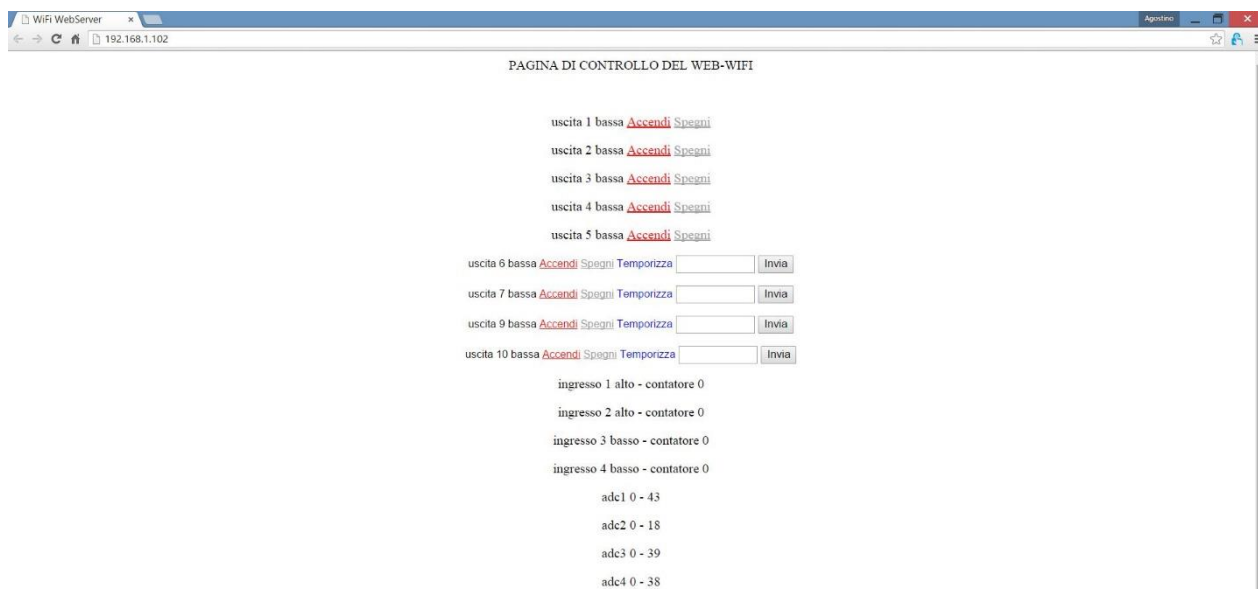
WiFi WebServer ×

Agostino

192.168.1.102

PAGINA DI CONTROLLO DEL WEB-WIFI

uscita 1 bassa Accendi Spegni

uscita 2 bassa Accendi Spegni

uscita 3 bassa Accendi Spegni

uscita 4 bassa Accendi Spegni

uscita 5 bassa Accendi Spegni

uscita 6 bassa Accendi Spegni Temporizza Invia

uscita 7 bassa Accendi Spegni Temporizza Invia

uscita 9 bassa Accendi Spegni Temporizza Invia

uscita 10 bassa Accendi Spegni Temporizza Invia

ingresso 1 alto - contatore 0

ingresso 2 alto - contatore 0

ingresso 3 basso - contatore 0

ingresso 4 basso - contatore 0

adc1 0 - 43

adc2 0 - 18

adc3 0 - 39

adc4 0 - 38